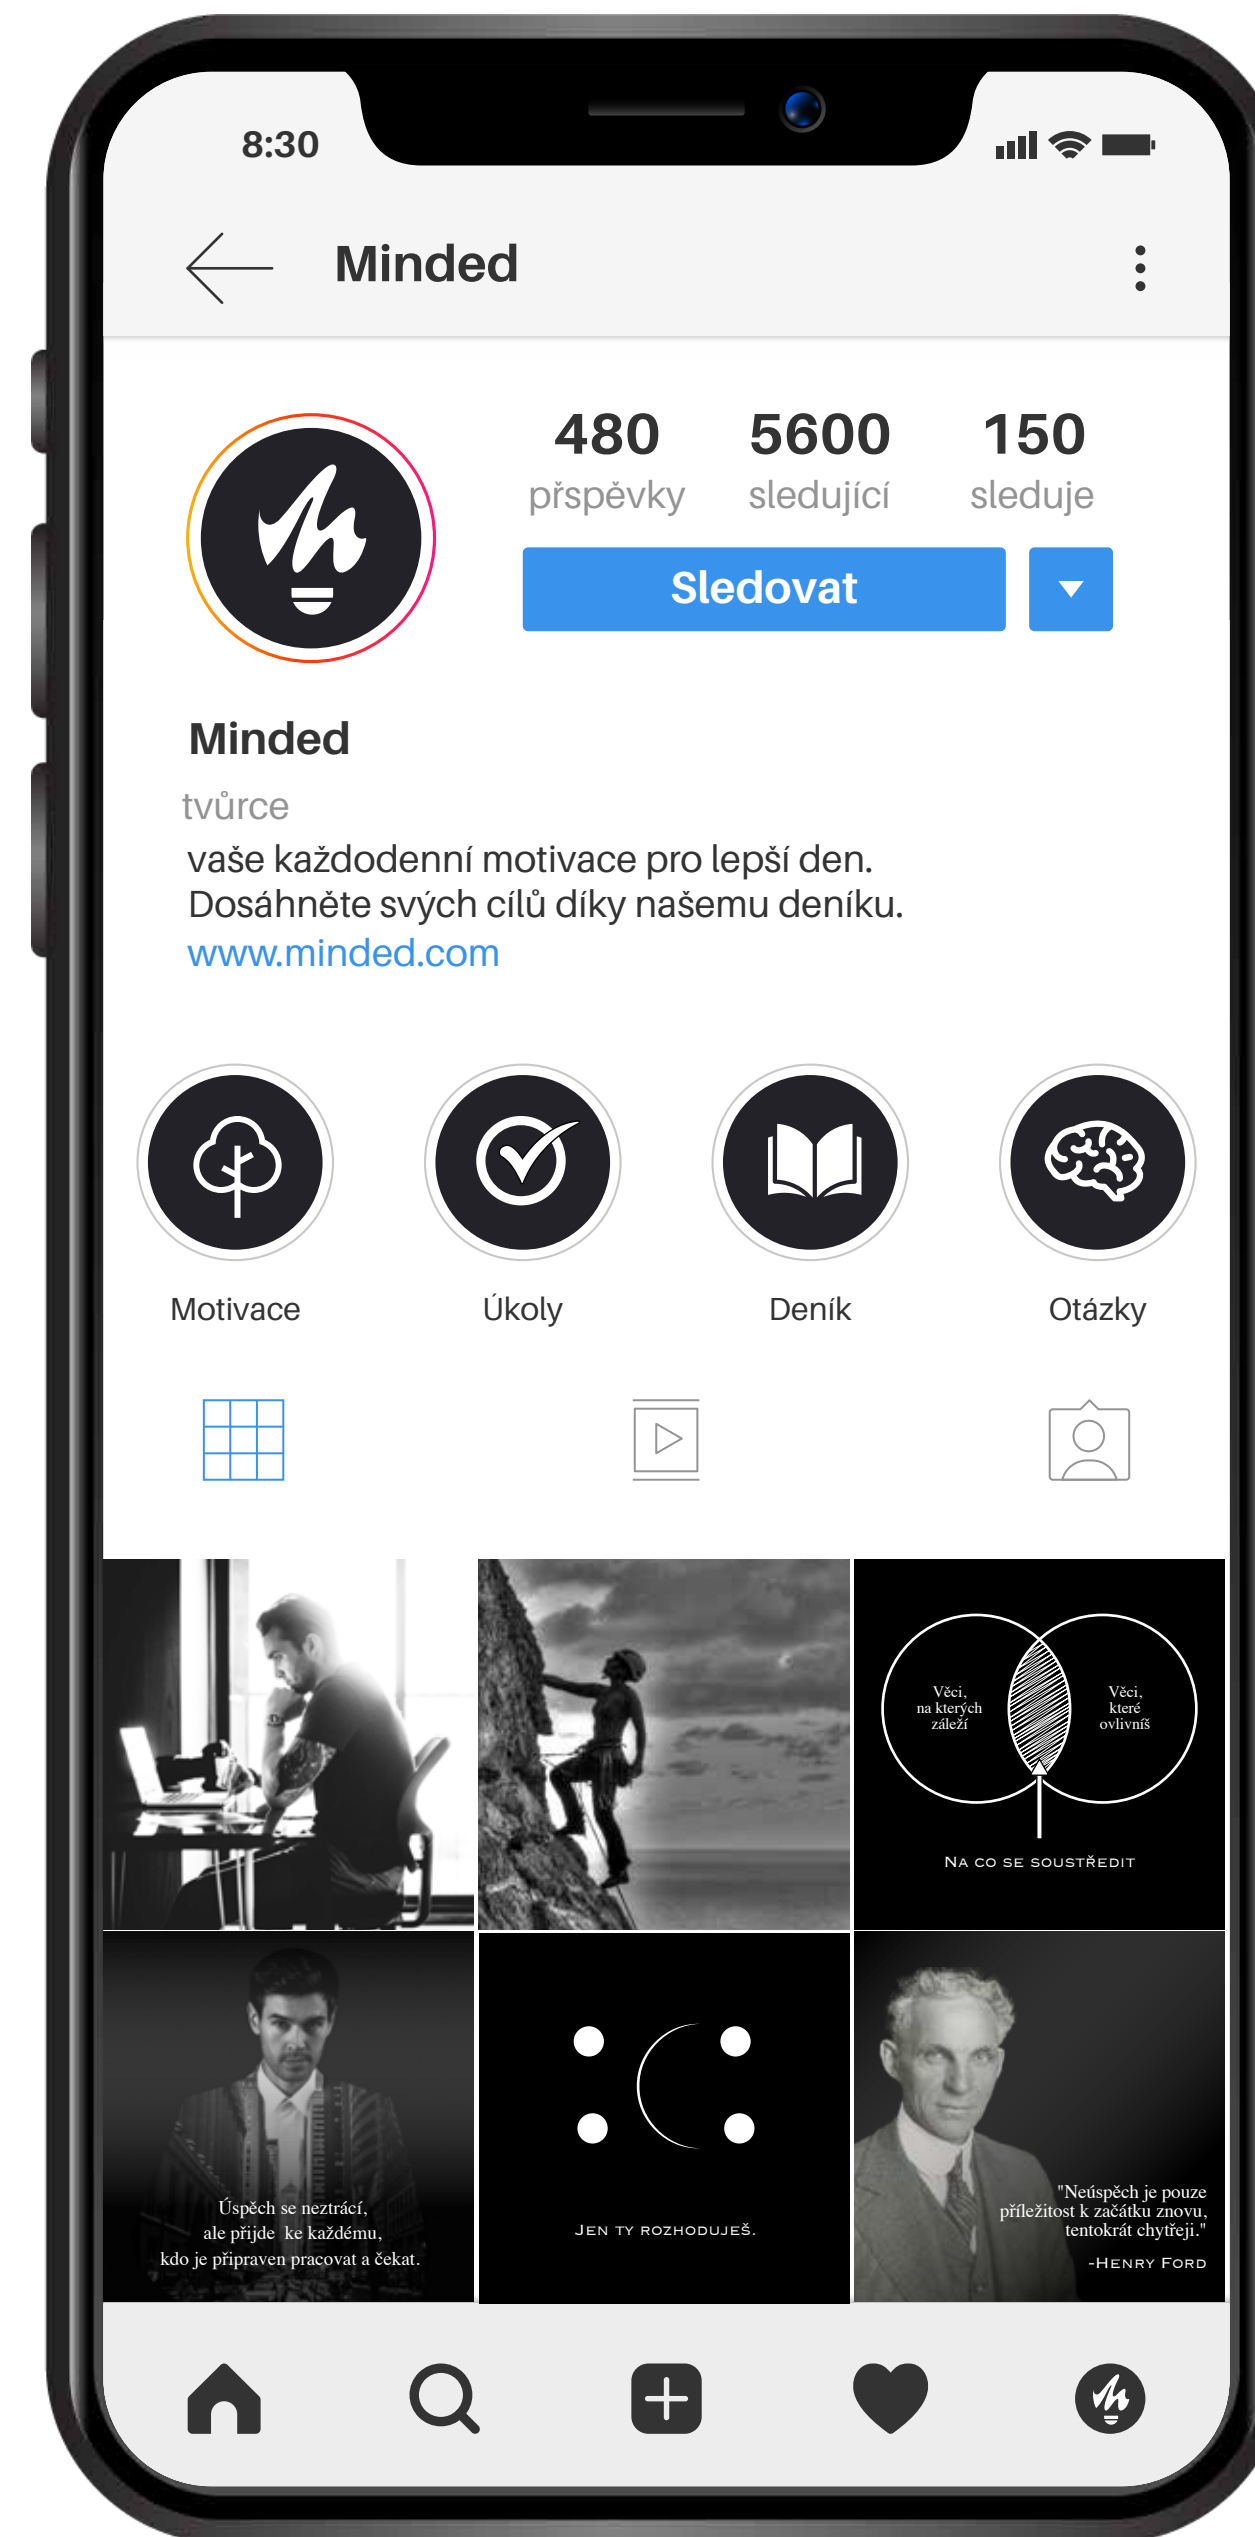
8:30

Minded

480
příspěvky

5600
sledující

150
sleduje

Sledovat

Minded

tvůrce
vaše každodenní motivace pro lepší den.
Dosáhněte svých cílů díky našemu deníku.
www.minded.com

Motivace

Úkoly

Deník

Otázky

Věci, na kterých záleží

Věci, které ovlivníš

NA CO SE SOUSTŘEDIT

Úspěch se neztrácí, ale přijde ke každému, kdo je připraven pracovat a čekat.

JEN TY ROZHODUJEŠ.

"Neúspěch je pouze příležitost k začátku znovu, tentokrát chytřeji."

-HENRY FORD